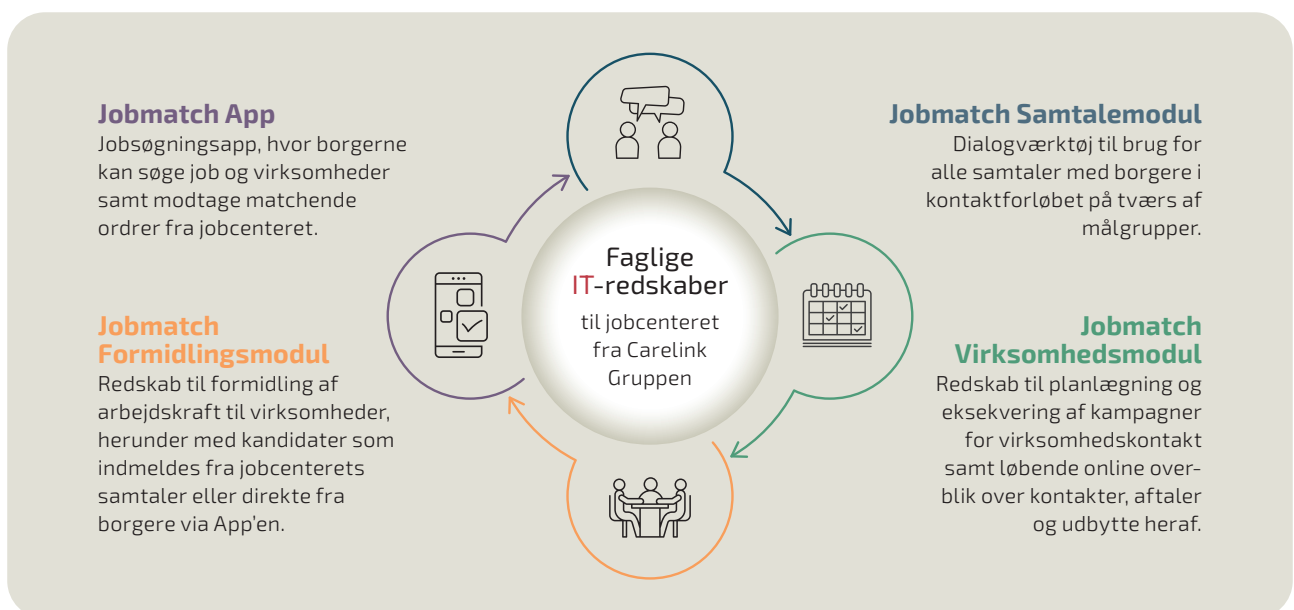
**Jobmatch App**
Jobsøgningsapp, hvor borgerne kan søge job og virksomheder samt modtage matchende ordrer fra jobcenteret.

**Jobmatch Formidlingsmodul**
Redskab til formidling af arbejdskraft til virksomheder, herunder med kandidater som indmeldes fra jobcenterets samtaler eller direkte fra borgere via App'en.

Faglige IT-redskaber
til jobcenteret fra Carelink Gruppen

**Jobmatch Samtalemodul**
Dialogværktøj til brug for alle samtaler med borgere i kontaktforløbet på tværs af målgrupper.

**Jobmatch Virksomhedsmodul**
Redskab til planlægning og eksekvering af kampagner for virksomhedskontakt samt løbende online overblik over kontakter, aftaler og udbytte heraf.